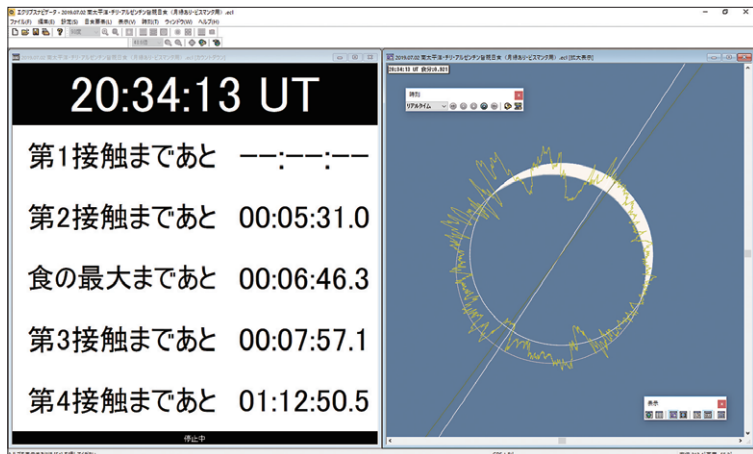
エクリプスナビゲータ - 2019.07.02 南太平洋・チリ・アルゼンチン皆既日食（月縁あり・ビスマンク用）.ecl
ファイル(F) 編集(E) 設定(S) 音声番号(L) 表示(V) 時刻(T) ウィンドウ(W) ヘルプ(H)

2019.07.02 南太平洋・チリ・アルゼンチン皆既日食（月縁あり・ビスマンク用）.ecl [拡大表示]
20:34:13 UT 食分(0.92)

時刻
リアルタイム

20:34:13 UT

第1接触まであと --:--:--

第2接触まであと 00:05:31.0

食の最大まであと 00:06:46.3

第3接触まであと 00:07:57.1

第4接触まであと 01:12:50.5

停止中

表示